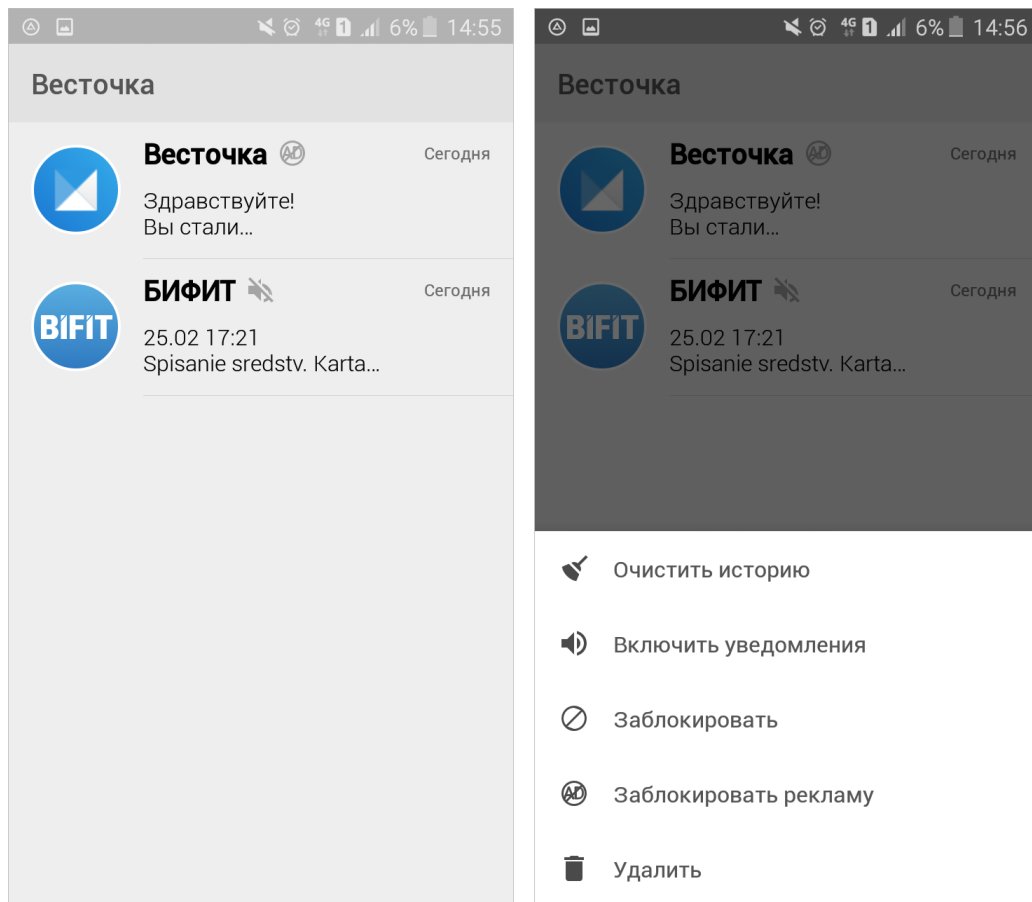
4G 1 6% 14:55

Весточка

Весточка AD Сегодня
Здравствуйте!
Вы стали...

BIFIT
БИФИТ Сегодня
25.02 17:21
Spisanie sredstv. Karta...

4G 1 6% 14:56

Весточка

Весточка AD Сегодня
Здравствуйте!
Вы стали...

BIFIT
БИФИТ Сегодня
25.02 17:21
Spisanie sredstv. Karta...

Очистить историю

Включить уведомления

Заблокировать

AD Заблокировать рекламу

Удалить